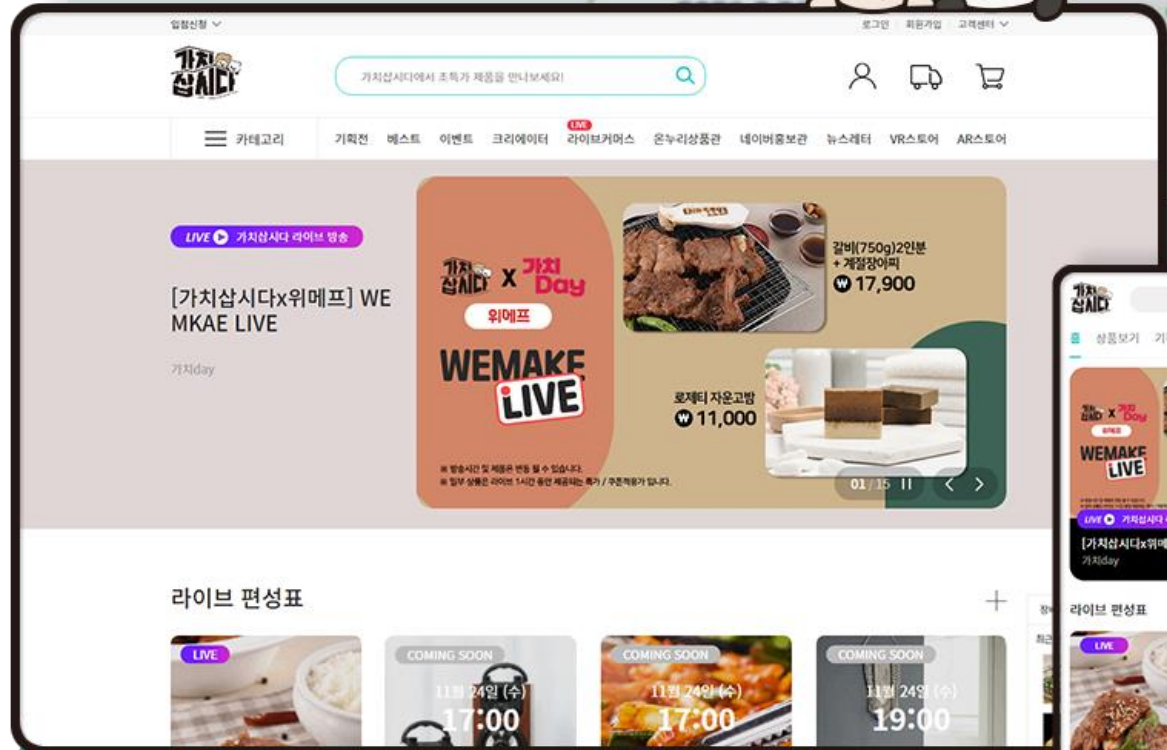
입점신청

로그인 회원가입 고객센터

가치삽시다

가치삽시다에서 초특가 제품을 만나보세요!

카테고리 기획전 베스트 이벤트 크리에이터 LIVE 라이브커머스 온누리상품관 네이버홍보관 뉴스레터 VR스토어 AR스토어

LIVE 가치삽시다 라이브 방송

[가치삽시다x위메프] WE MKAE LIVE

가치day

가치삽시다 X 가치 Day

위메프

WEMAKE LIVE

갈비(750g)2인분 + 계절장아찌
₩17,900

로제티 자운고밤
₩11,000

※ 방송시간 및 제품은 변동 될 수 있습니다.
※ 일부 상품은 라이브 1시간 동안 제공되는 특가 / 쿠폰적용가 입니다.

01 / 15

라이브 편성표

LIVE

COMING SOON
11월 24일 (수)
17:00

COMING SOON
11월 24일 (수)
17:00

COMING SOON
11월 24일 (수)
19:00

가치삽시다

상품보기

WEMAKE LIVE

LIVE 가치삽시다

[가치삽시다x위메

가치day

라이브 편성표

LIVE